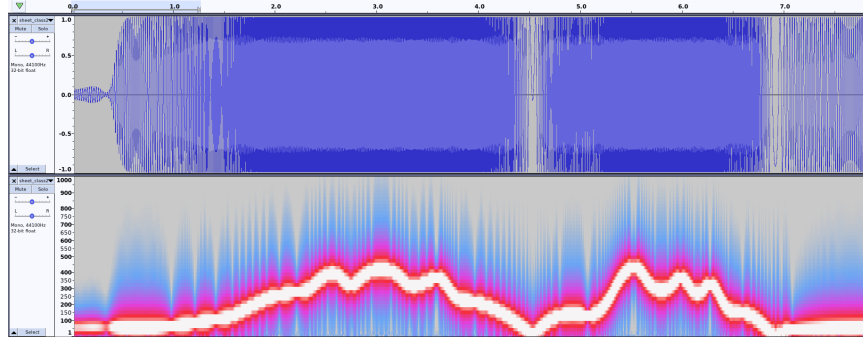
0.0
1.0
2.0
3.0
4.0
5.0
6.0
7.0

sheet_classi
Mute Solo
-
+
L R
Mono, 44100Hz
32-bit float
Select

1.0
0.5
0.0
-0.5
-1.0

sheet_classi
Mute Solo
-
+
L R
Mono, 44100Hz
32-bit float
Select

1000
900
800
750
700
650
600
550
500
450
400
350
300
250
200
150
100
1